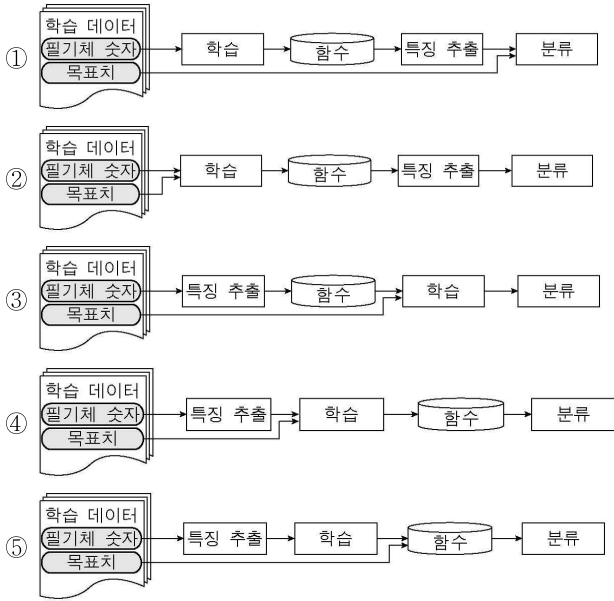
①
학습 데이터
필기체 숫자
목표치
학습
함수
특징 추출
분류

②
학습 데이터
필기체 숫자
목표치
학습
함수
특징 추출
분류

③
학습 데이터
필기체 숫자
목표치
특징 추출
함수
학습
분류

④
학습 데이터
필기체 숫자
목표치
특징 추출
학습
함수
분류

⑤
학습 데이터
필기체 숫자
목표치
특징 추출
학습
함수
분류